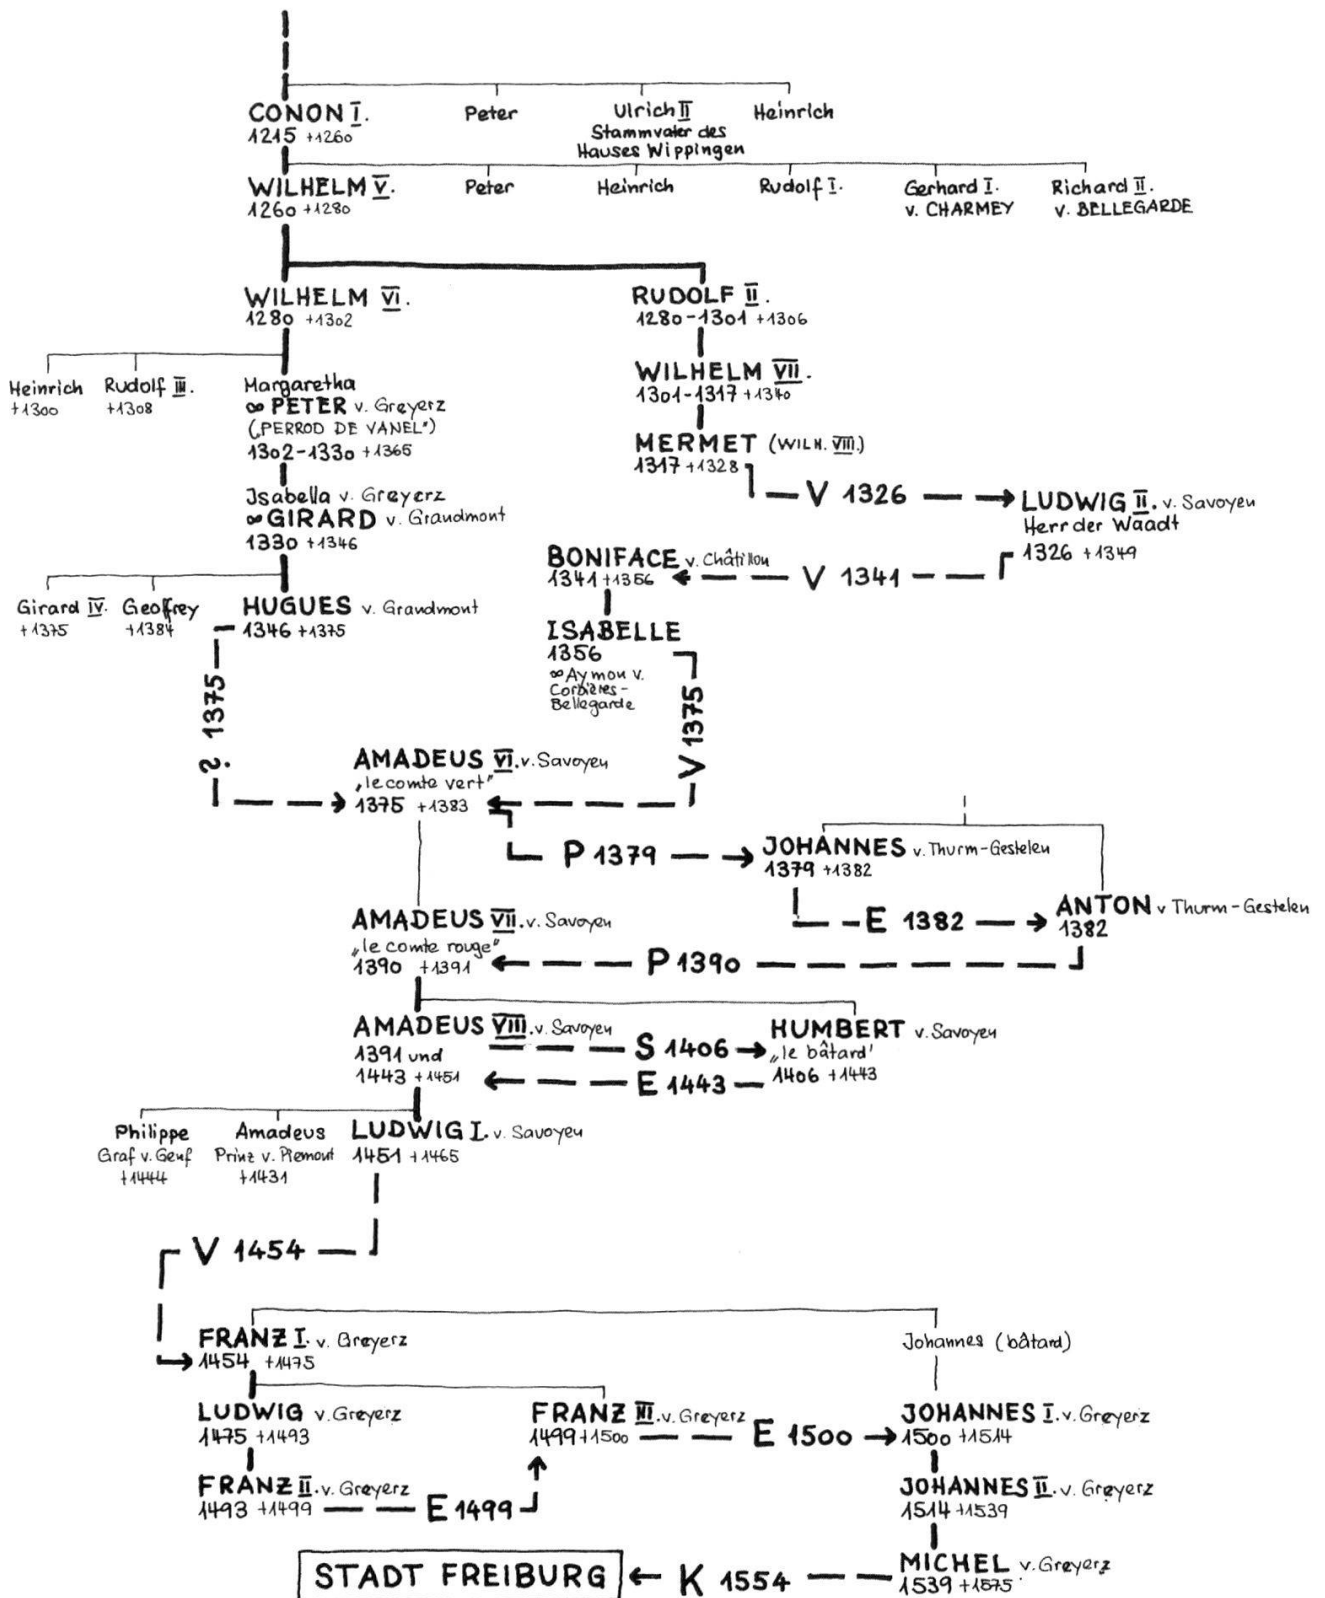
CONON I.
1215 +1260

Peter

Ulrich II
Stammvater des Hauses Wippingen

Heinrich

WILHELM V.
1260 +1280

Peter

Heinrich

Rudolf I.

Gerhard I.
v. CHARMEY

Richard II.
v. BELLEGARDE

WILHELM VI.
1280 +1302

RUDOLF II.
1280-1301 +1306

Heinrich
+1300

Rudolf III.
+1308

Margaretha
∞ PETER v. Greyerz
(„PERROD DE VANEL")
1302-1330 +1365

WILHELM VII.
1301-1317 +1340

MERMET (WILH. VIII.)
1317 +1328

V 1326

LUDWIG II. v. Savoyen
Herr der Waadt
1326 +1349

Jsabella v. Greyerz
∞ GIRARD v. Graudmont
1330 +1346

BONIFACE v. Châtillon
1341 +1356

V 1341

Girard IV.
+1375

Geoffrey
+1384

HUGUES v. Graudmont
1346 +1375

ISABELLE
1356
∞ Aymon v. Corbières-Bellegarde

? 1375

V 1375

AMADEUS VI. v. Savoyen
„le comte vert"
1375 +1383

P 1379

JOHANNES v. Thurm-Gesteleu
1379 +1382

E 1382

ANTON v. Thurm-Gesteleu
1382

AMADEUS VII. v. Savoyen
„le comte rouge"
1390 +1391

P 1390

AMADEUS VIII. v. Savoyen
1391 und
1443 +1451

S 1406

HUMBERT v. Savoyen
„le bâtard'
1406 +1443

E 1443

Philippe
Graf v. Genf
+1444

Amadeus
Prinz v. Piemont
+1431

LUDWIG I. v. Savoyen
1451 +1465

V 1454

FRANZ I. v. Greyerz
1454 +1475

Johannes (bâtard)

LUDWIG v. Greyerz
1475 +1493

FRANZ III. v. Greyerz
1499 +1500

E 1500

JOHANNES I. v. Greyerz
1500 +1514

FRANZ II. v. Greyerz
1493 +1499

E 1499

JOHANNES II. v. Greyerz
1514 +1539

STADT FREIBURG

K 1554

MICHEL v. Greyerz
1539 +1575